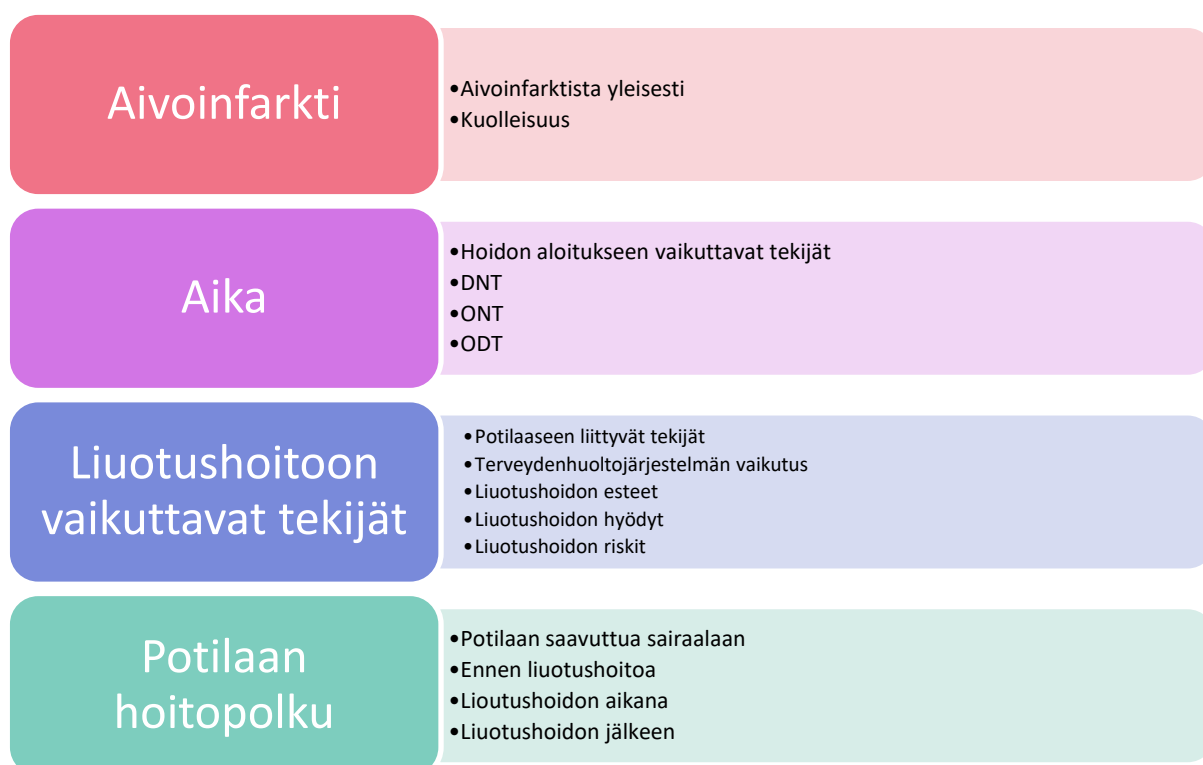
Aivoinfarkti

•Aivoinfarktista yleisesti
•Kuolleisuus

Aika

•Hoidon aloitukseen vaikuttavat tekijät
•DNT
•ONT
•ODT

Liuotushoitoon vaikuttavat tekijät

•Potilaaseen liittyvät tekijät
•Terveydenhuoltojärjestelmän vaikutus
•Liuotushoidon esteet
•Liuotushoidon hyödyt
•Liuotushoidon riskit

Potilaan hoitopolku

•Potilaan saavuttua sairaalaan
•Ennen liuotushoitoa
•Lioutushoidon aikana
•Liuotushoidon jälkeen